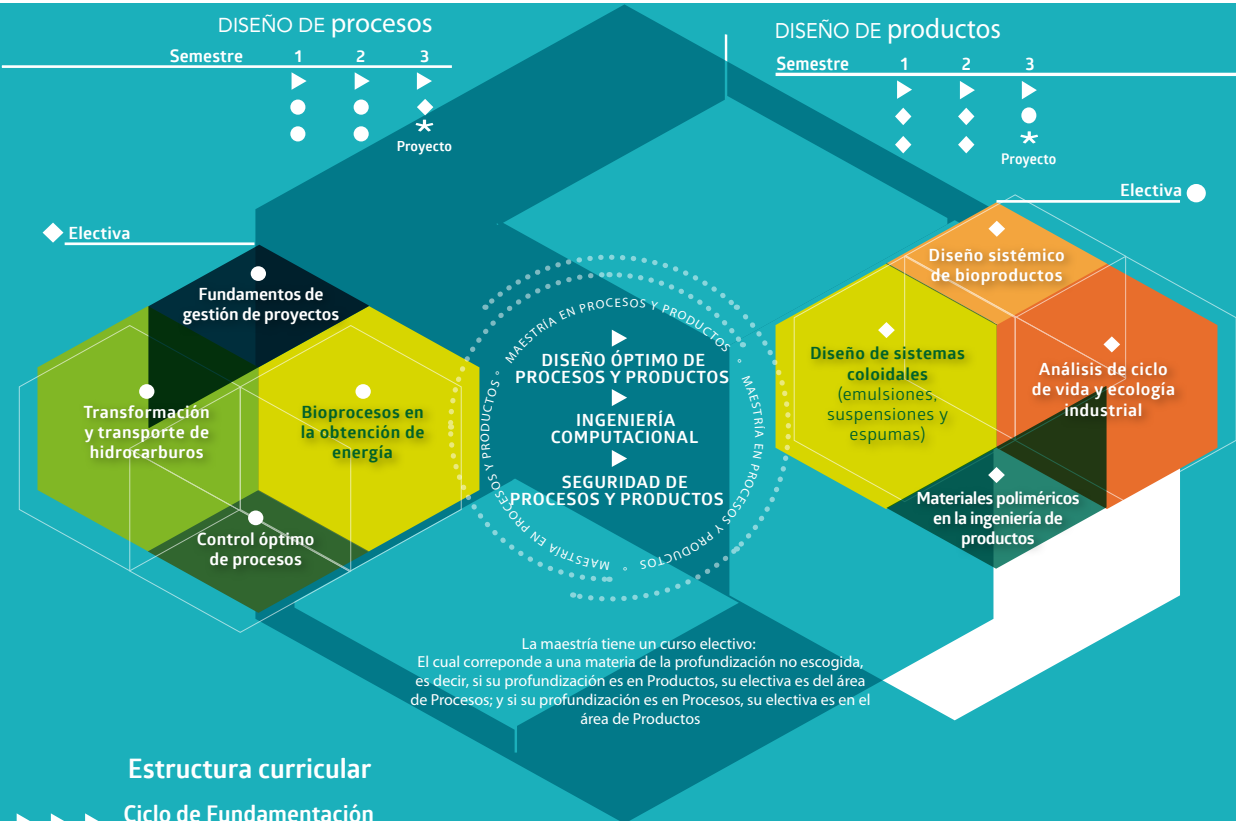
DISEÑO DE procesos

| Semestre | 1 | 2 | 3 |
|---|---|---|---|
| | ▶ | ▶ | ▶ |
| | ● | ● | ◆ |
| | ● | ● | * Proyecto |

DISEÑO DE productos

| Semestre | 1 | 2 | 3 |
|---|---|---|---|
| | ▶ | ▶ | ▶ |
| | ◆ | ◆ | ● |
| | ◆ | ◆ | * Proyecto |

◆ Electiva

Electiva ●

Fundamentos de gestión de proyectos

Transformación y transporte de hidrocarburos

Bioprocesos en la obtención de energía

Control óptimo de procesos

MAESTRÍA EN PROCESOS Y PRODUCTOS · MAESTRÍA EN PROCESOS Y PRODUCTOS · MAESTRÍA EN PROCESOS Y PRODUCTOS ·

DISEÑO ÓPTIMO DE PROCESOS Y PRODUCTOS

INGENIERÍA COMPUTACIONAL

SEGURIDAD DE PROCESOS Y PRODUCTOS

Diseño sistémico de bioproductos

Diseño de sistemas coloidales (emulsiones, suspensiones y espumas)

Análisis de ciclo de vida y ecología industrial

Materiales poliméricos en la ingeniería de productos

La maestría tiene un curso electivo:
El cual correponde a una materia de la profundización no escogida, es decir, si su profundización es en Productos, su electiva es del área de Procesos; y si su profundización es en Procesos, su electiva es en el área de Productos

Estructura curricular

Ciclo de Fundamentación